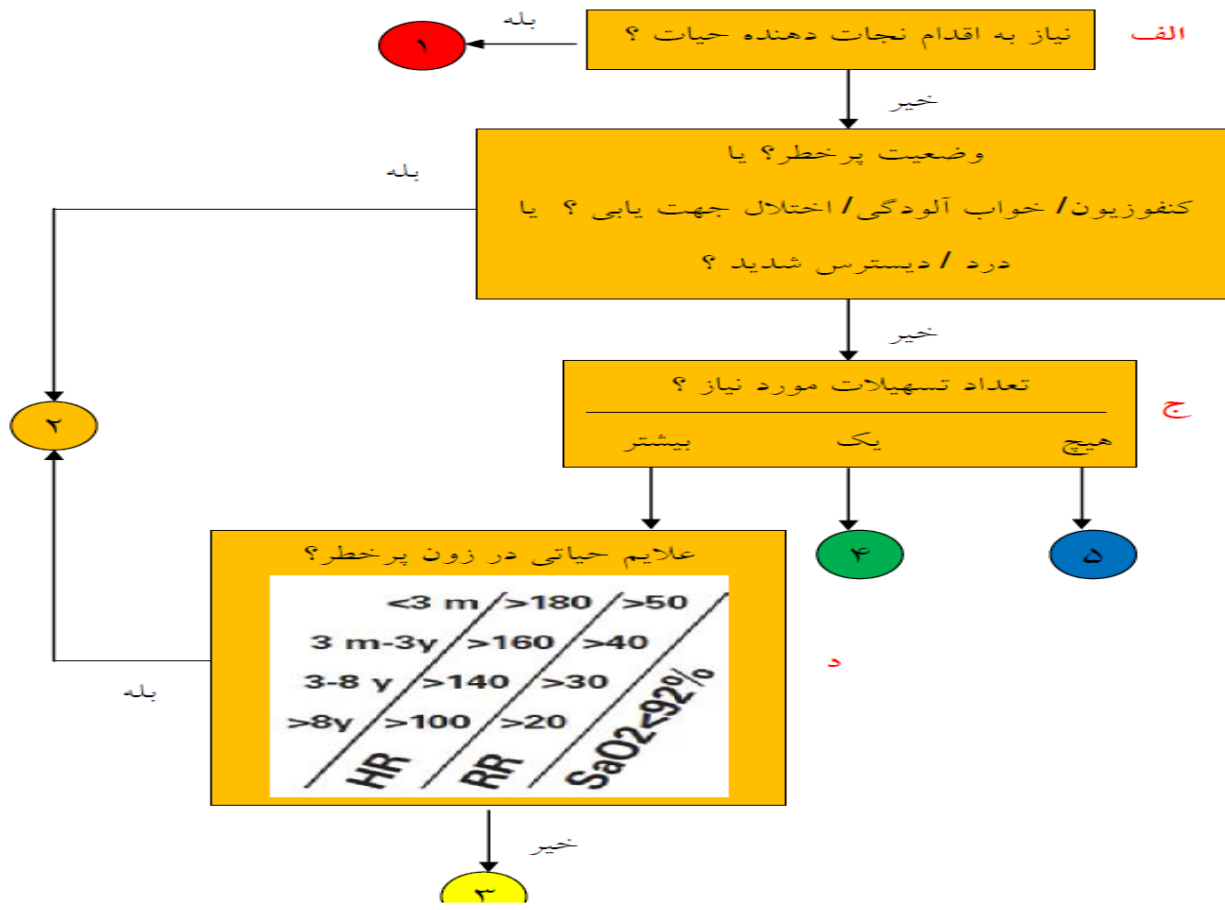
الف
نیاز به اقدام نجات دهنده حیات ؟
بله
۱
خیر
وضعیت پرخطر؟ یا
کنفوزیون/ خواب آلودگی/ اختلال جهت یابی ؟ یا
درد / دیسترس شدید ؟
بله
خیر
ج
تعداد تسهیلات مورد نیاز ؟
هیچ
یک
بیشتر
۲
۵
۴
علایم حیاتی در زون پرخطر؟

| | HR | RR | |
|---|---|---|---|
| <3 m | >180 | >50 | |
| 3 m-3y | >160 | >40 | |
| 3-8 y | >140 | >30 | |
| >8y | >100 | >20 | SaO2<92% |

د
بله
خیر
۳